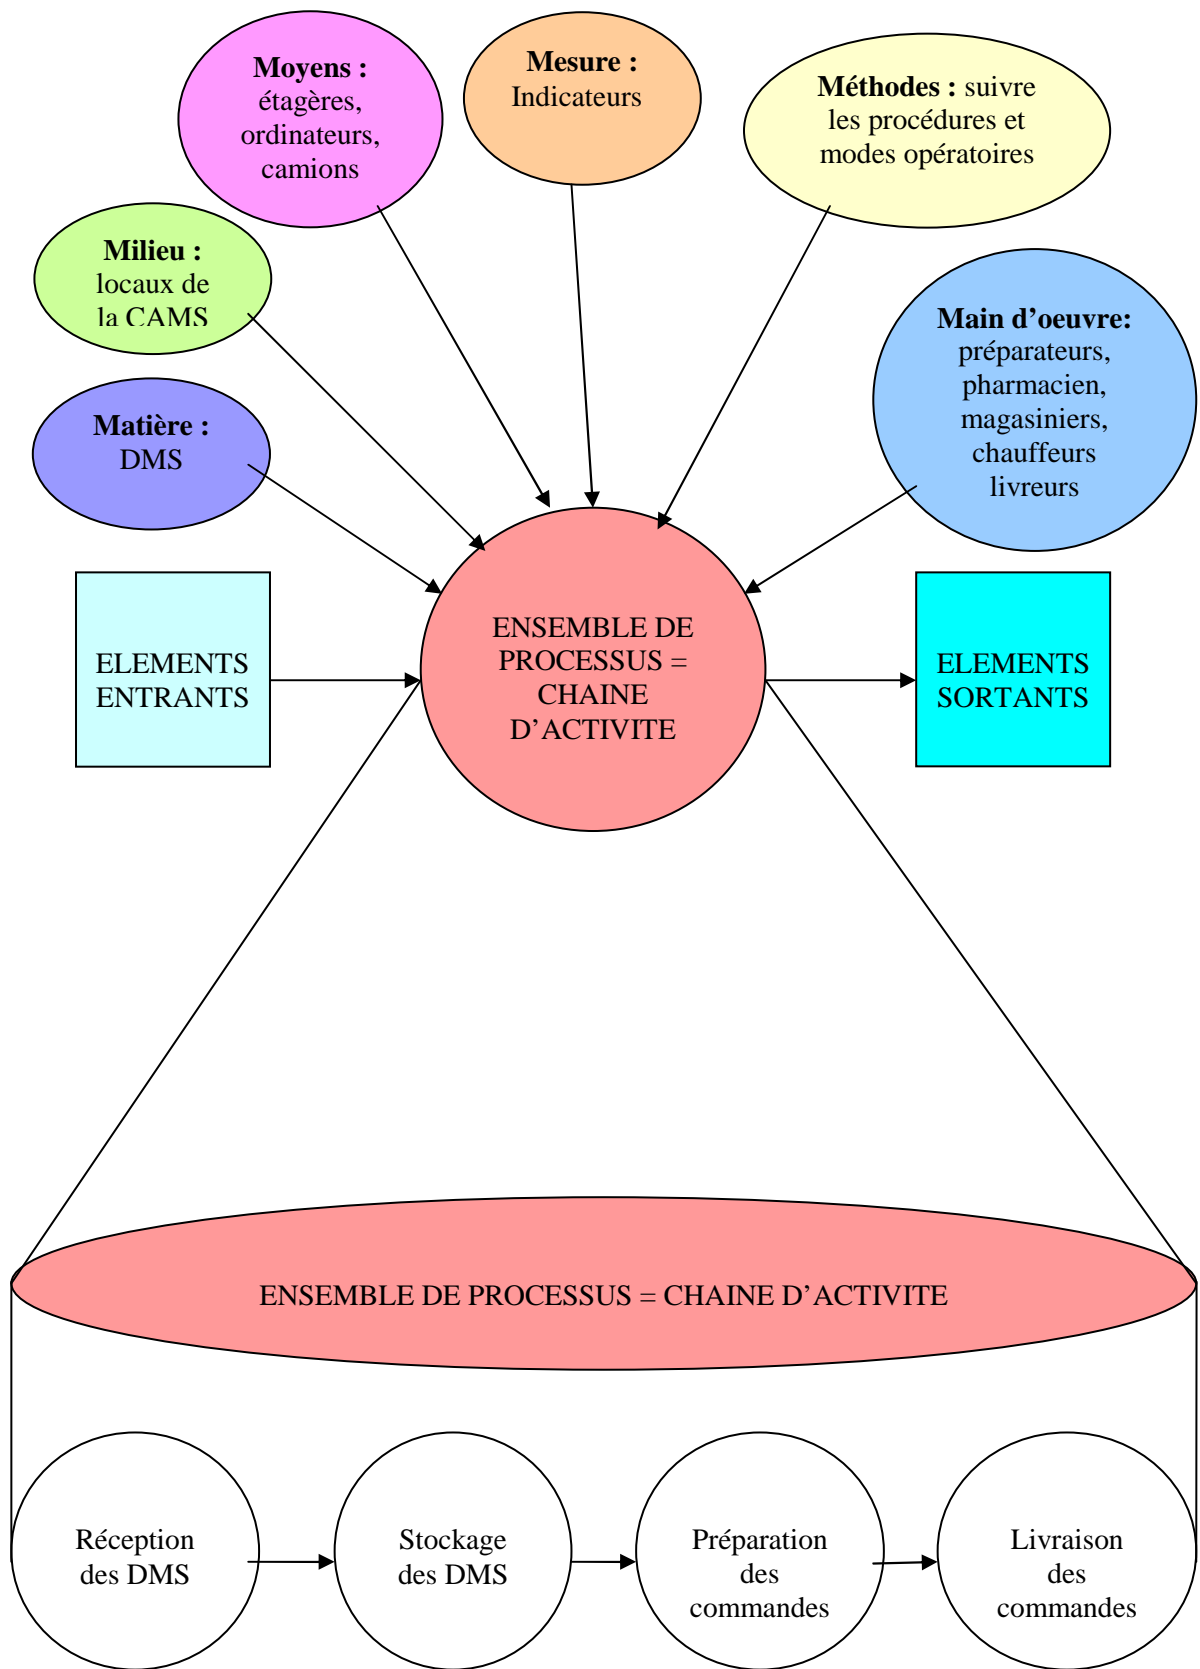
Moyens : étagères, ordinateurs, camions

Mesure : Indicateurs

Méthodes : suivre les procédures et modes opératoires

Milieu : locaux de la CAMS

Matière : DMS

Main d’oeuvre: préparateurs, pharmacien, magasiniers, chauffeurs livreurs

ELEMENTS ENTRANTS

ENSEMBLE DE PROCESSUS = CHAINE D’ACTIVITE

ELEMENTS SORTANTS

ENSEMBLE DE PROCESSUS = CHAINE D’ACTIVITE

Réception des DMS

Stockage des DMS

Préparation des commandes

Livraison des commandes